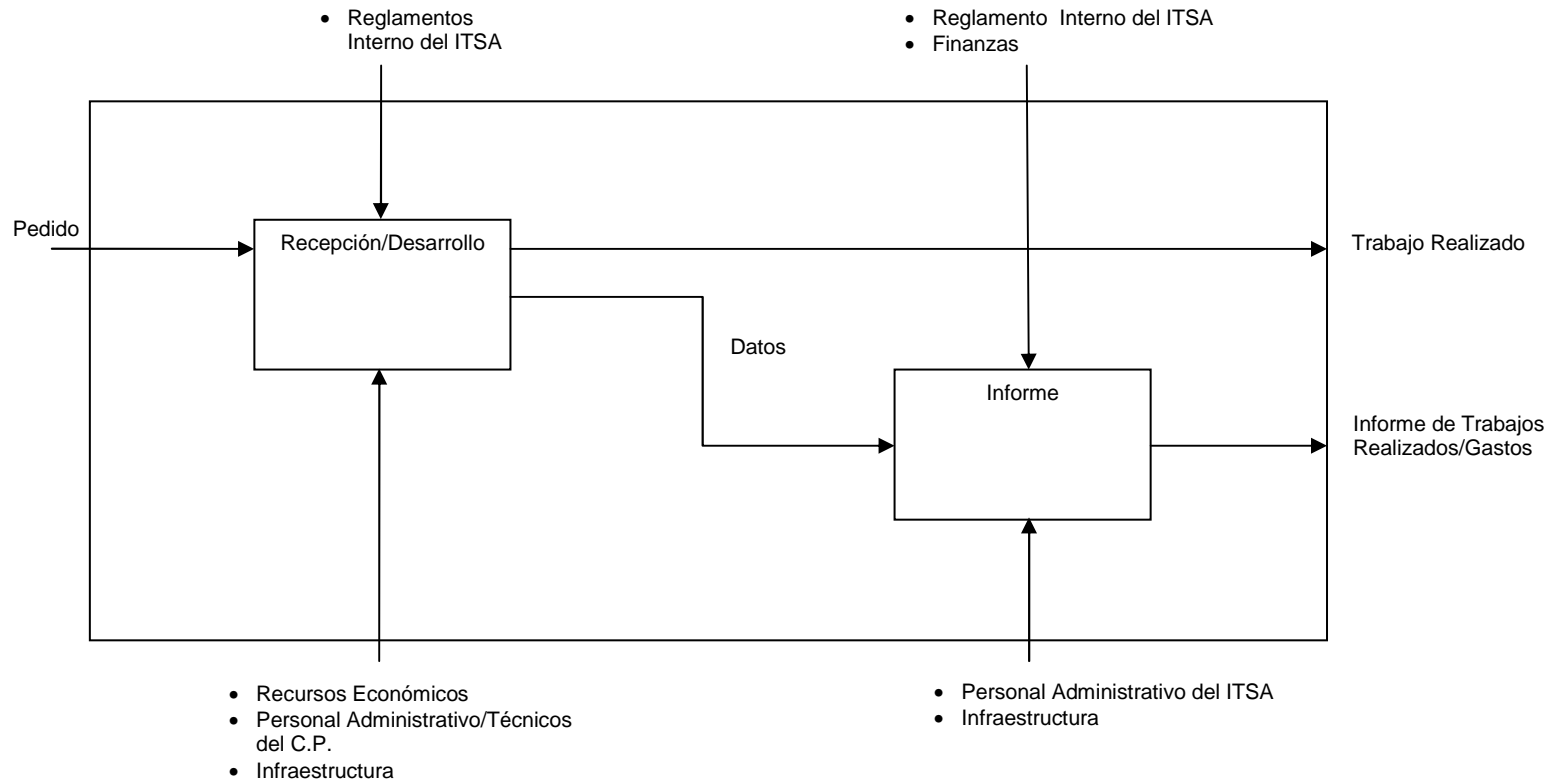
- Reglamentos Interno del ITSA

- Reglamento Interno del ITSA
- Finanzas

Pedido

Recepción/Desarrollo

Trabajo Realizado

Datos

Informe

Informe de Trabajos Realizados/Gastos

- Recursos Económicos
- Personal Administrativo/Técnicos del C.P.
- Infraestructura

- Personal Administrativo del ITSA
- Infraestructura